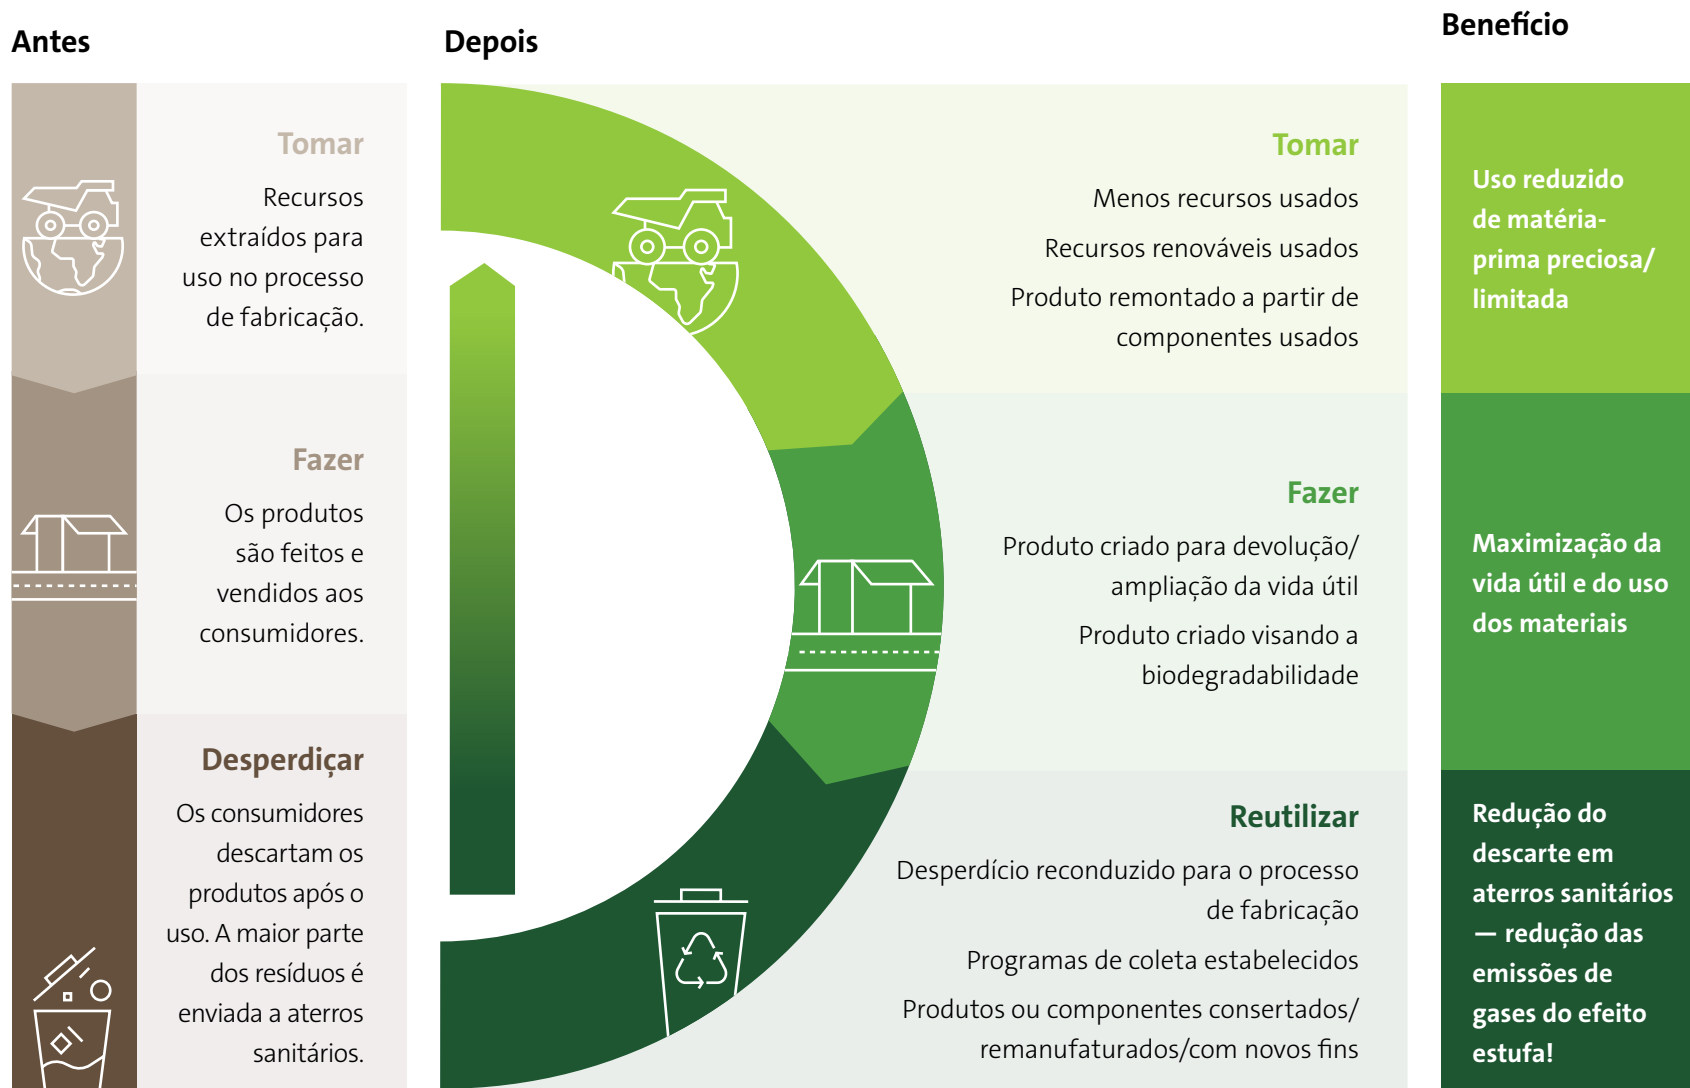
Antes

Tomar

Recursos extraídos para uso no processo de fabricação.

Fazer

Os produtos são feitos e vendidos aos consumidores.

Desperdiçar

Os consumidores descartam os produtos após o uso. A maior parte dos resíduos é enviada a aterros sanitários.

Depois

Tomar

Menos recursos usados

Recursos renováveis usados

Produto remontado a partir de componentes usados

Fazer

Produto criado para devolução/ ampliação da vida útil

Produto criado visando a biodegradabilidade

Reutilizar

Desperdício reconduzido para o processo de fabricação

Programas de coleta estabelecidos

Produtos ou componentes consertados/ remanufaturados/com novos fins

Benefício

Uso reduzido de matéria-prima preciosa/ limitada

Maximização da vida útil e do uso dos materiais

Redução do descarte em aterros sanitários — redução das emissões de gases do efeito estufa!